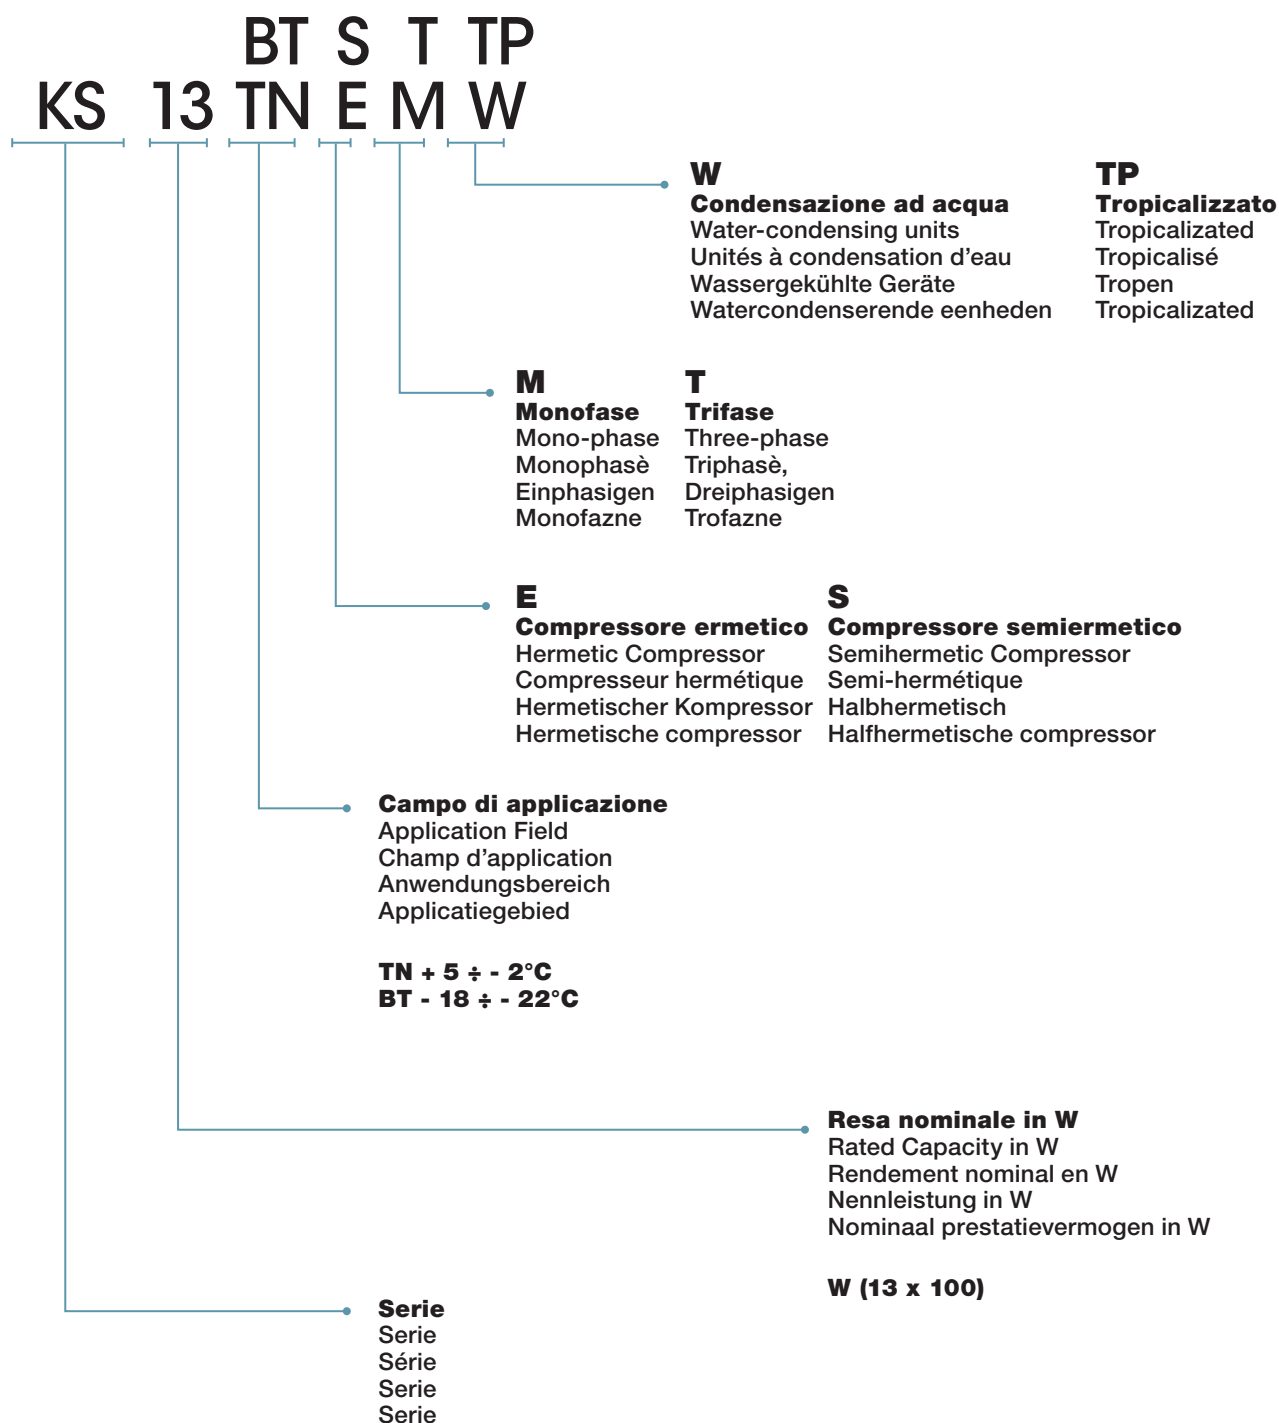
BT S T TP
KS 13 TN E M W

W
Condensazione ad acqua
Water-condensing units
Unités à condensation d'eau
Wassergekühlte Geräte
Watercondenserende eenheden

TP
Tropicalizzato
Tropicalizated
Tropicalisé
Tropen
Tropicalizated

M
Monofase
Mono-phase
Monophasè
Einphasigen
Monofazne

T
Trifase
Three-phase
Triphasè,
Dreiphasigen
Trofazne

E
Compressore ermetico
Hermetic Compressor
Compresseur hermétique
Hermetischer Kompressor
Hermetische compressor

S
Compressore semiermetico
Semihermetic Compressor
Semi-hermétique
Halbhermetisch
Halfhermetische compressor

Campo di applicazione
Application Field
Champ d'application
Anwendungsbereich
Applicatiegebied

TN + 5 ÷ - 2°C
BT - 18 ÷ - 22°C

Resa nominale in W
Rated Capacity in W
Rendement nominal en W
Nennleistung in W
Nominaal prestatievermogen in W

W (13 x 100)

Serie
Serie
Série
Serie
Serie